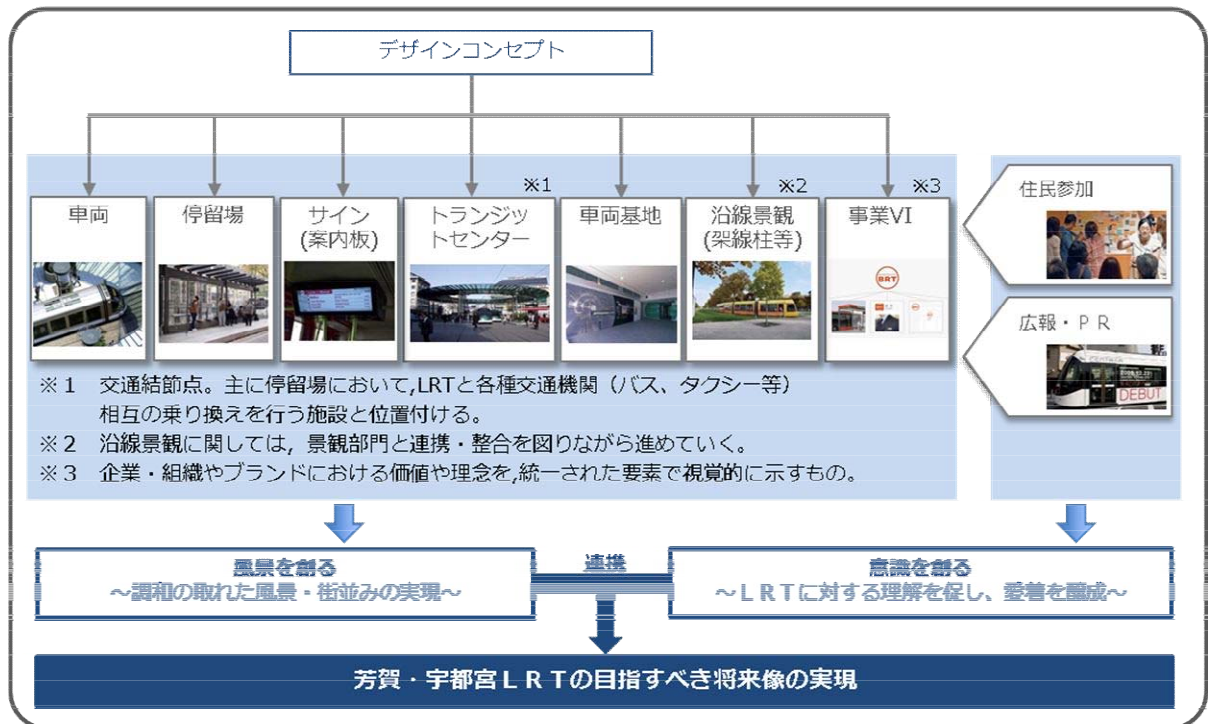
デザインコンセプト

車両

停留場

サイン
(案内板)

トランジットセンター ※1

車両基地

沿線景観
(架線柱等) ※2

事業VI ※3

住民参加

広報・PR

※1　交通結節点。主に停留場において,LRTと各種交通機関（バス、タクシー等）相互の乗り換えを行う施設と位置付ける。
※2　沿線景観に関しては，景観部門と連携・整合を図りながら進めていく。
※3　企業・組織やブランドにおける価値や理念を,統一された要素で視覚的に示すもの。

風景を創る
～調和の取れた風景・街並みの実現～

連携

意識を創る
～ＬＲＴに対する理解を促し、愛着を醸成～

芳賀・宇都宮ＬＲＴの目指すべき将来像の実現